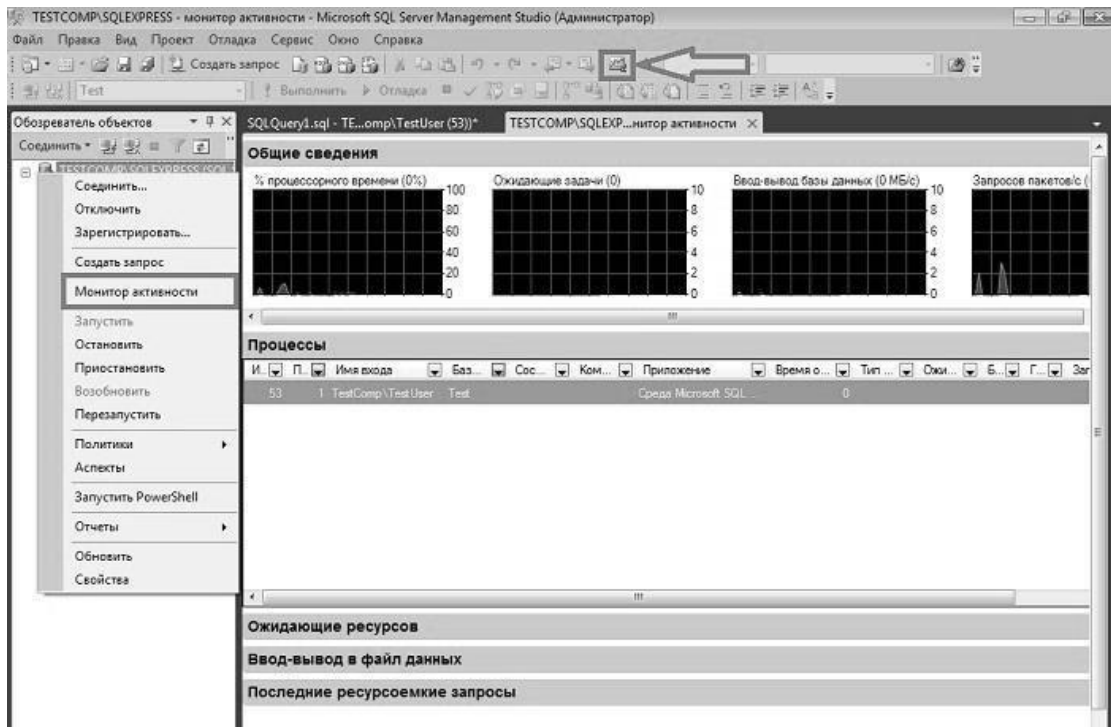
TESTCOMP\SQLEXPRESS - монитор активности - Microsoft SQL Server Management Studio (Администратор)

Файл Правка Вид Проект Отладка Сервис Окно Справка

Создать запрос

Test

Выполнить Отладка

Обозреватель объектов

Соединить

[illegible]

SQLQuery1.sql - TE...omp\TestUser (53))*

TESTCOMP\SQLEXP...нитор активности

Соединить...
Отключить
Зарегистрировать...
Создать запрос
Монитор активности
Запустить
Остановить
Приостановить
Возобновить
Перезапустить
Политики
Аспекты
Запустить PowerShell
Отчеты
Обновить
Свойства

Общие сведения

% процессорного времени (0%)
100
80
60
40
20
0

Ожидающие задачи (0)
10
8
6
4
2
0

Ввод-вывод базы данных (0 МБ/с)
10
8
6
4
2
0

Запросов пакетов/с (

Процессы

| И... | П... | Имя входа | Баз... | Сос... | Ком... | Приложение | Время о... | Тип ... | Ожи... | Б... | Г... | Заг |
|---|---|---|---|---|---|---|---|---|---|---|---|---|
| 53 | 1 | TestComp\TestUser | Test | | | Среда Microsoft SQL ... | 0 | | | | | |

Ожидающие ресурсов

Ввод-вывод в файл данных

Последние ресурсоемкие запросы